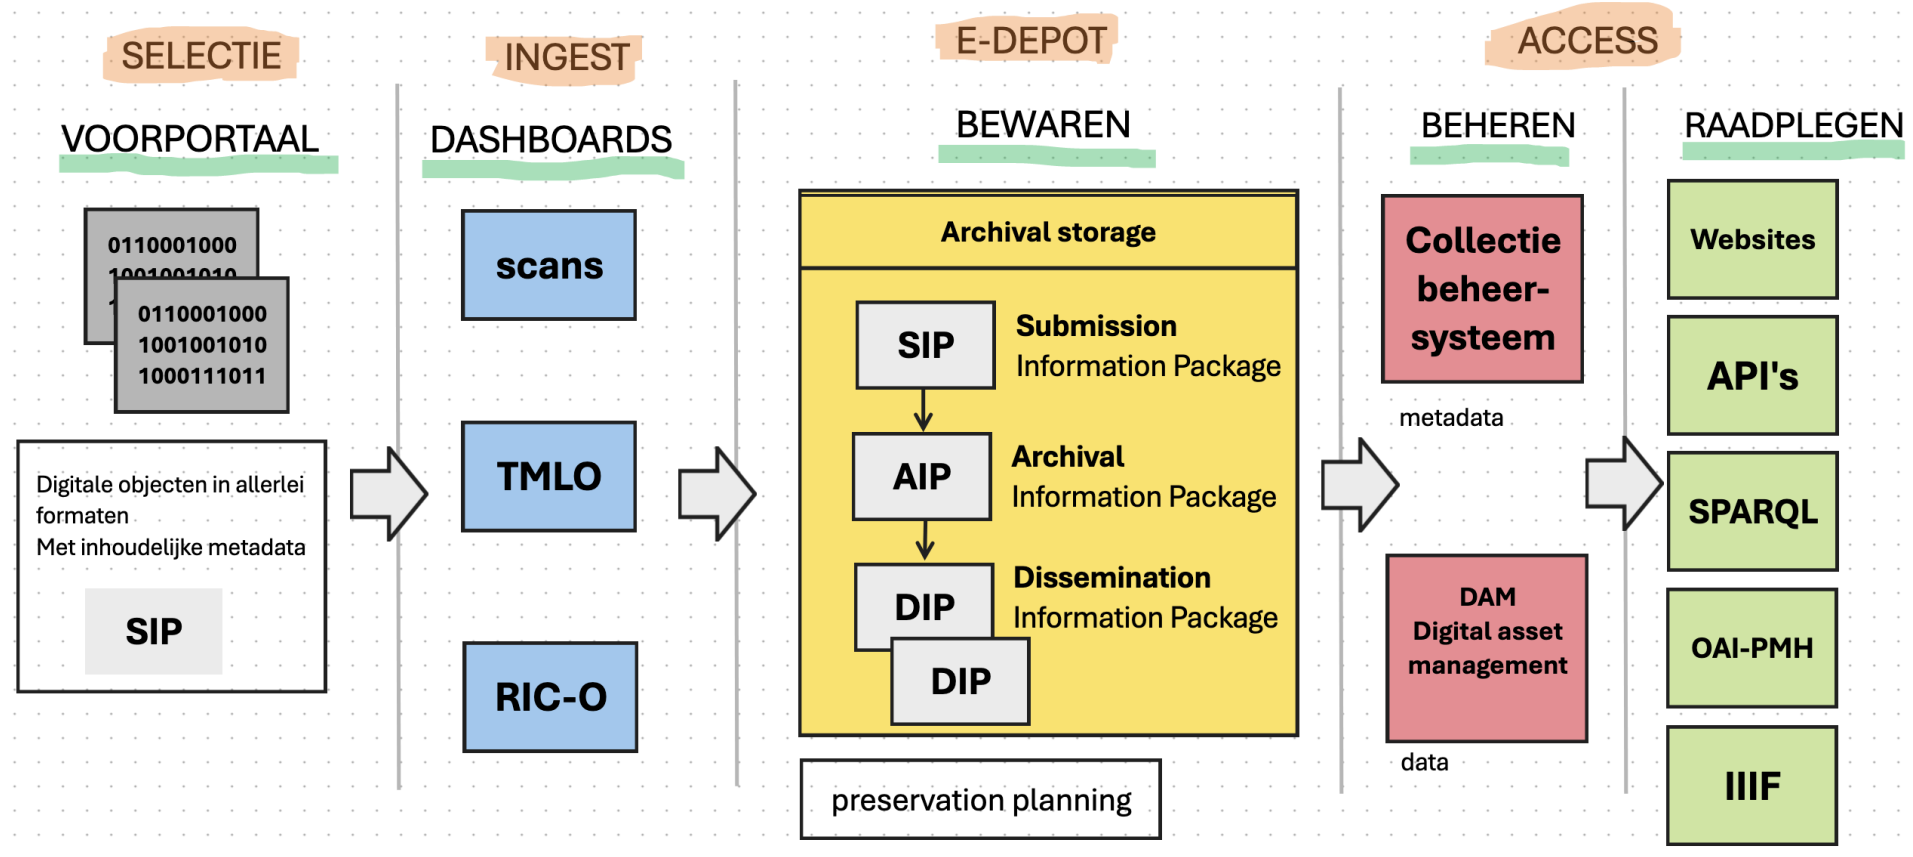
SELECTIE

VOORPORTAAL

0110001000
1001001010

0110001000
1001001010
1000111011

Digitale objecten in allerlei formaten
Met inhoudelijke metadata

SIP

INGEST

DASHBOARDS

scans

TMLO

RIC-O

E-DEPOT

BEWAREN

Archival storage

SIP

Submission
Information Package

AIP

Archival
Information Package

DIP

Dissemination
Information Package

DIP

preservation planning

ACCESS

BEHEREN

Collectie beheer-systeem

metadata

DAM
Digital asset management

data

RAADPLEGEN

Websites

API's

SPARQL

OAI-PMH

IIIF